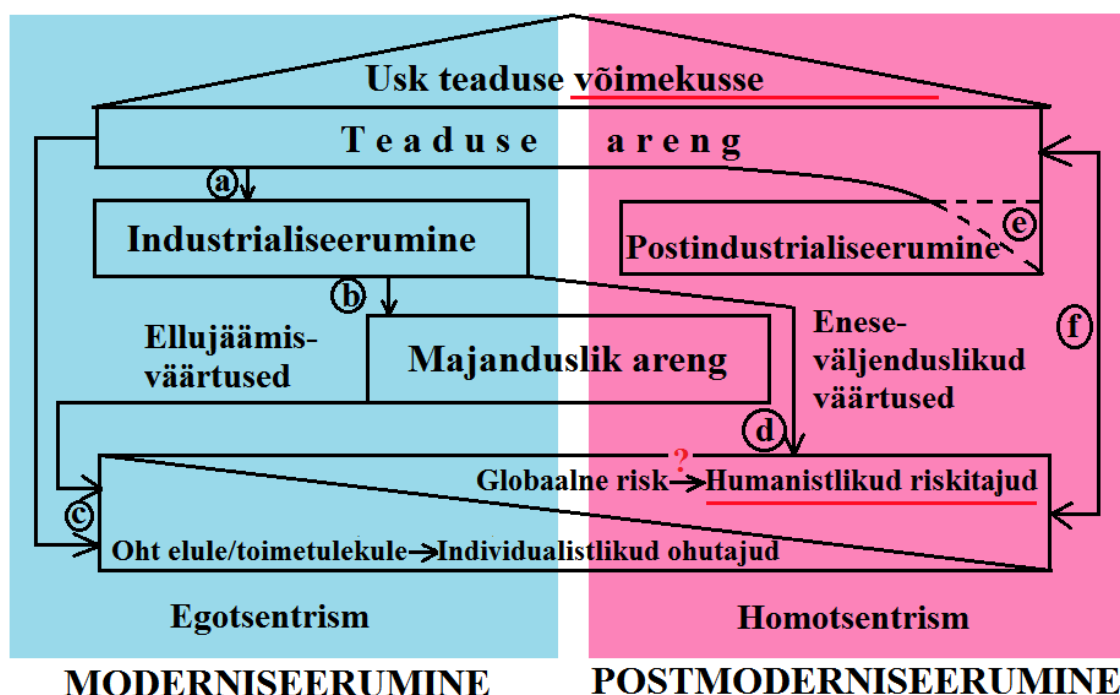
Usk teaduse võimekusse

Teaduse areng

a

Industrialiseerumine

Postindustrialiseerumine

e

b

Ellujäämisväärtused

Majanduslik areng

Eneseväljenduslikud väärtused

f

d

?

Globaalne risk → Humanistlikud riskitajud

c

Oht elule/toimetulekule → Individualistlikud ohutajud

Egotsentrism

Homotsentrism

MODERNISEERUMINE

POSTMODERNISEERUMINE